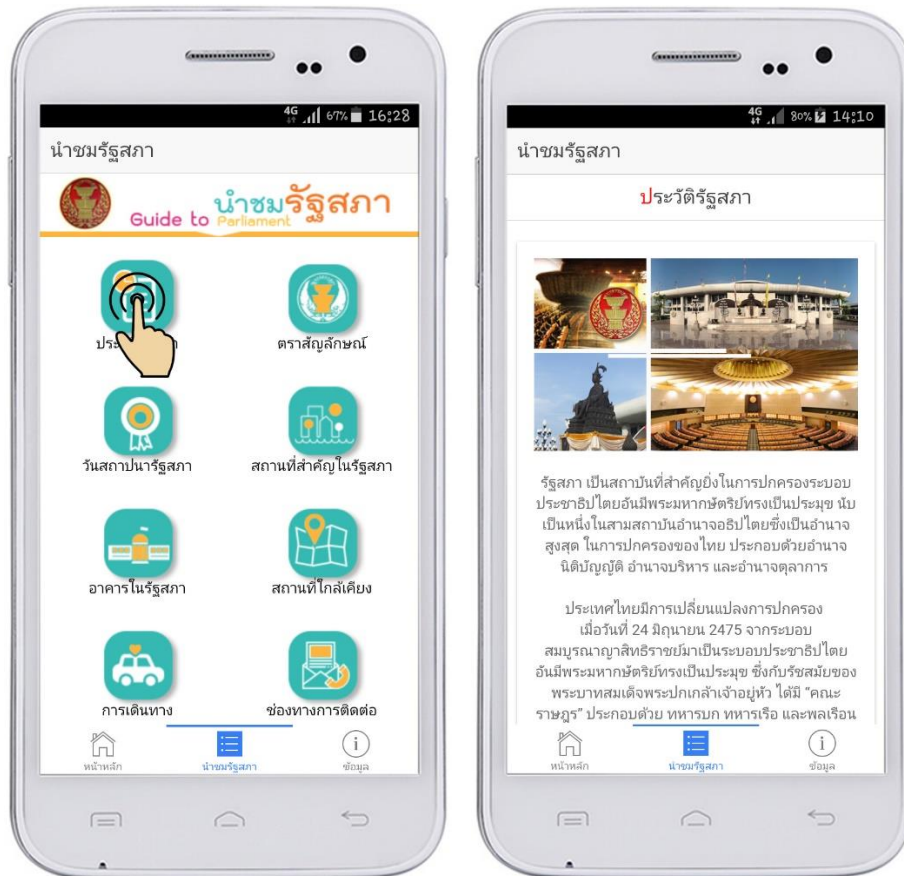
4G 67% 16:28

นำชมรัฐสภา

Guide to Parliament นำชมรัฐสภา

ประ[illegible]

ตราสัญลักษณ์

วันสถาปนารัฐสภา

สถานที่สำคัญในรัฐสภา

อาคารในรัฐสภา

สถานที่ใกล้เคียง

การเดินทาง

ช่องทางการติดต่อ

หน้าหลัก

นำชมรัฐสภา

ข้อมูล

4G 80% 14:10

นำชมรัฐสภา

ประวัติรัฐสภา

รัฐสภา เป็นสถาบันที่สำคัญยิ่งในการปกครองระบอบประชาธิปไตยอันมีพระมหากษัตริย์ทรงเป็นประมุข นับเป็นหนึ่งในสามสถาบันอำนาจอธิปไตยซึ่งเป็นอำนาจสูงสุด ในการปกครองของไทย ประกอบด้วยอำนาจนิติบัญญัติ อำนาจบริหาร และอำนาจตุลาการ

ประเทศไทยมีการเปลี่ยนแปลงการปกครอง เมื่อวันที่ 24 มิถุนายน 2475 จากระบอบสมบูรณาญาสิทธิราชย์มาเป็นระบอบประชาธิปไตยอันมีพระมหากษัตริย์ทรงเป็นประมุข ซึ่งกับรัชสมัยของพระบาทสมเด็จพระปกเกล้าเจ้าอยู่หัว ได้มี "คณะราษฎร" ประกอบด้วย ทหารบก ทหารเรือ และพลเรือน

หน้าหลัก

นำชมรัฐสภา

ข้อมูล